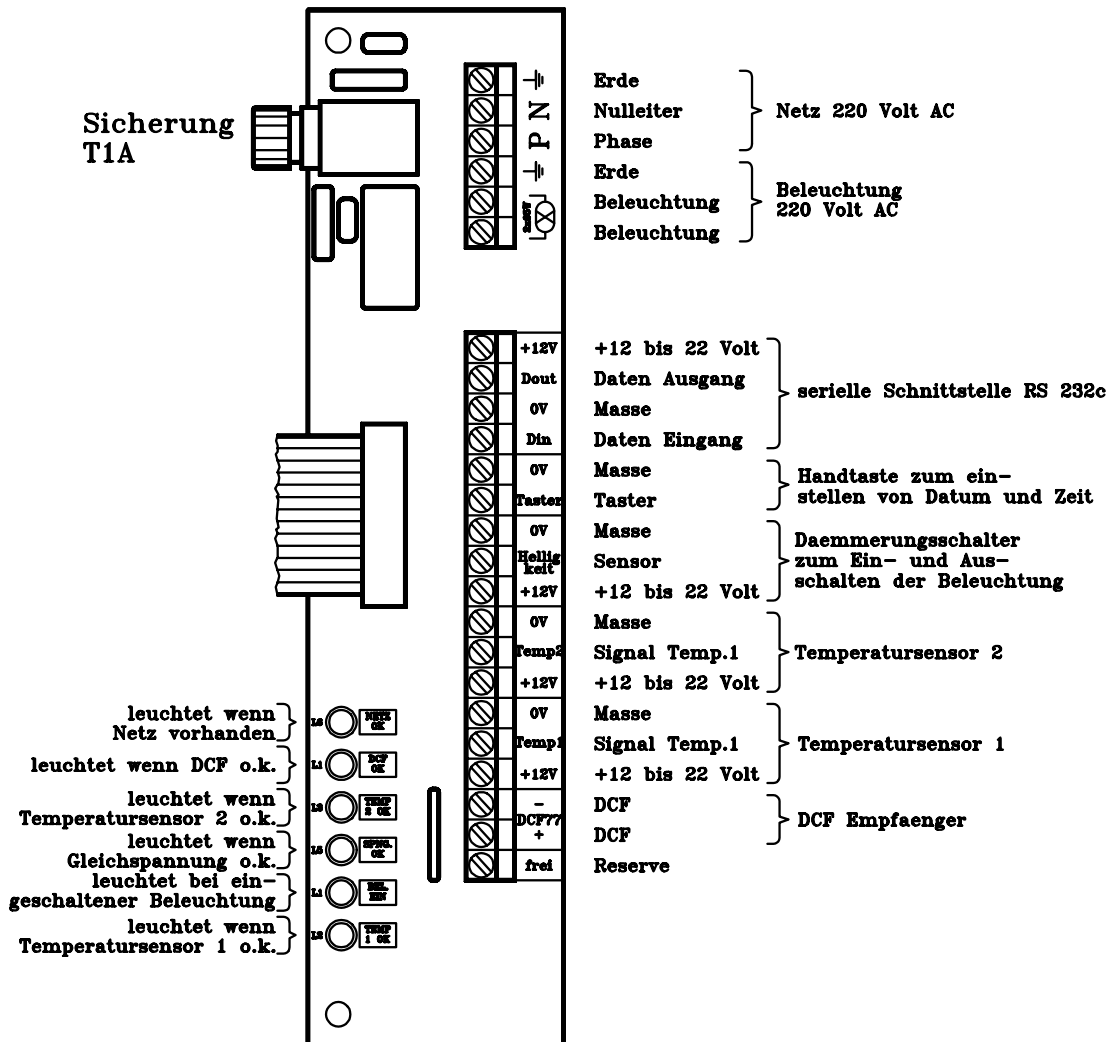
Sicherung T1A

N
P

Erde
Nulleiter
Phase
Netz 220 Volt AC

Erde
Beleuchtung
Beleuchtung
Beleuchtung 220 Volt AC

+12V
Dout
0V
Din
0V
Taster
0V
Hellig keit
+12V
0V
Temp2
+12V
0V
Temp1
+12V
-
DCF77
+
frei

+12 bis 22 Volt
Daten Ausgang
Masse
Daten Eingang
serielle Schnittstelle RS 232c

Masse
Taster
Handtaste zum einstellen von Datum und Zeit

Masse
Sensor
+12 bis 22 Volt
Daemmerungsschalter zum Ein- und Ausschalten der Beleuchtung

Masse
Signal Temp.1
+12 bis 22 Volt
Temperatursensor 2

Masse
Signal Temp.1
+12 bis 22 Volt
Temperatursensor 1

DCF
DCF
DCF Empfaenger

Reserve

leuchtet wenn Netz vorhanden
leuchtet wenn DCF o.k.
leuchtet wenn Temperatursensor 2 o.k.
leuchtet wenn Gleichspannung o.k.
leuchtet bei eingeschaltener Beleuchtung
leuchtet wenn Temperatursensor 1 o.k.

NETZ OK
DCF OK
TEMP 2 OK
SPNG. OK
BEL. EIN
TEMP 1 OK